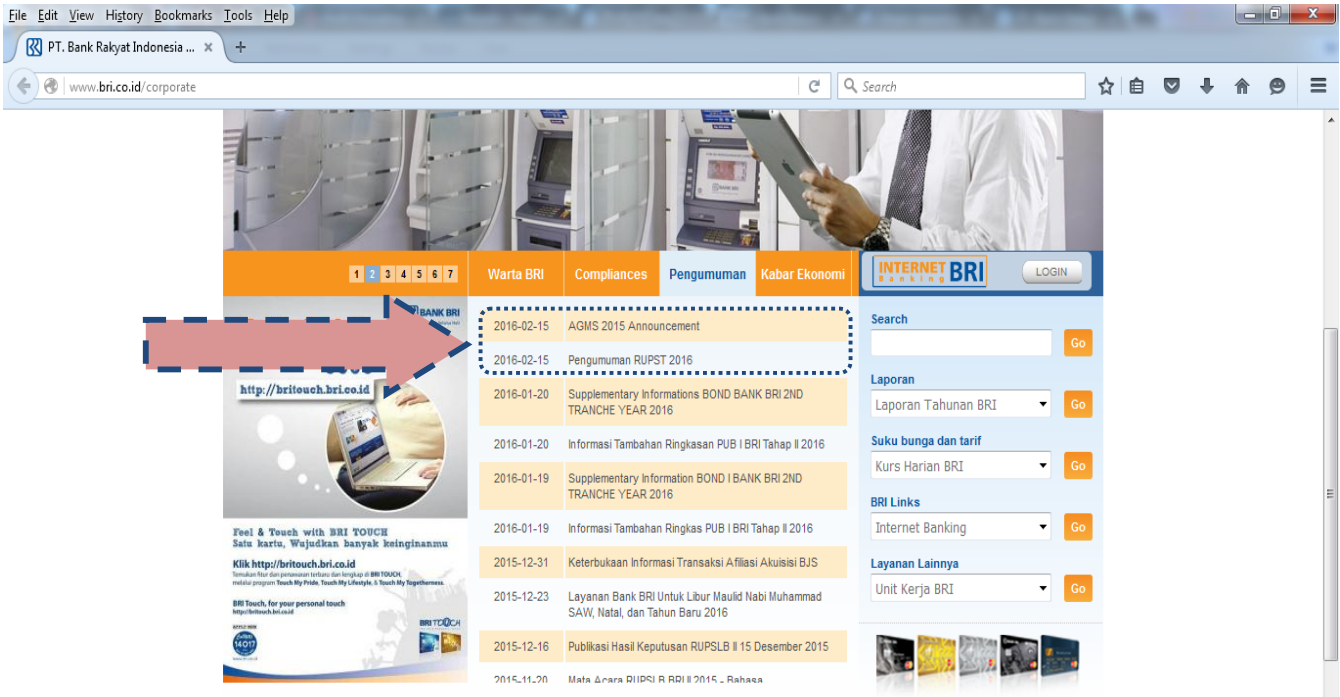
File Edit View History Bookmarks Tools Help

PT. Bank Rakyat Indonesia ... ×

www.bri.co.id/corporate

Search

1 2 3 4 5 6 7

Warta BRI | Compliances | Pengumuman | Kabar Ekonomi

INTERNET Banking BRI

LOGIN

BANK BRI

http://britouch.bri.co.id

Feel & Touch with BRI TOUCH
Satu kartu, Wujudkan banyak keinginanmu

Klik http://britouch.bri.co.id

BRI Touch, for your personal touch
http://britouch.bri.co.id

BRI TOUCH

14017

| | |
|---|---|
| 2016-02-15 | AGMS 2015 Announcement |
| 2016-02-15 | Pengumuman RUPST 2016 |
| 2016-01-20 | Supplementary Informations BOND BANK BRI 2ND TRANCHE YEAR 2016 |
| 2016-01-20 | Informasi Tambahan Ringkasan PUB I BRI Tahap II 2016 |
| 2016-01-19 | Supplementary Information BOND I BANK BRI 2ND TRANCHE YEAR 2016 |
| 2016-01-19 | Informasi Tambahan Ringkas PUB I BRI Tahap II 2016 |
| 2015-12-31 | Keterbukaan Informasi Transaksi Afiliasi Akuisisi BJS |
| 2015-12-23 | Layanan Bank BRI Untuk Libur Maulid Nabi Muhammad SAW, Natal, dan Tahun Baru 2016 |
| 2015-12-16 | Publikasi Hasil Keputusan RUPSLB II 15 Desember 2015 |
| 2015-11-20 | Mata Acara RUPSLB BRI II 2015 - Bahasa |

Search
Go

Laporan
Laporan Tahunan BRI
Go

Suku bunga dan tarif
Kurs Harian BRI
Go

BRI Links
Internet Banking
Go

Layanan Lainnya
Unit Kerja BRI
Go